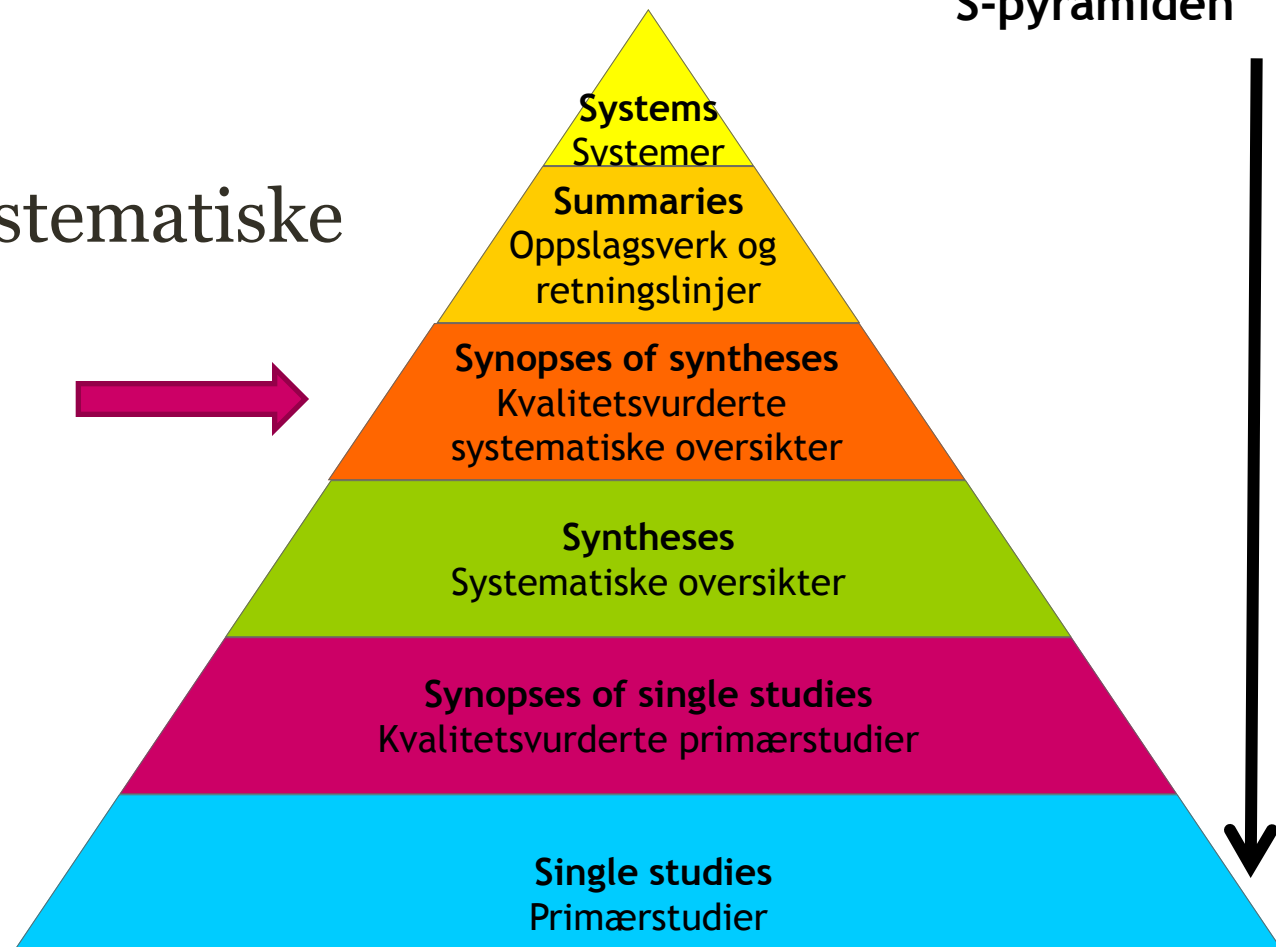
S-pyramiden

stematiske

Systems
Systemer

Summaries
Oppslagsverk og retningslinjer

Synopses of syntheses
Kvalitetsvurderte systematiske oversikter

Syntheses
Systematiske oversikter

Synopses of single studies
Kvalitetsvurderte primærstudier

Single studies
Primærstudier